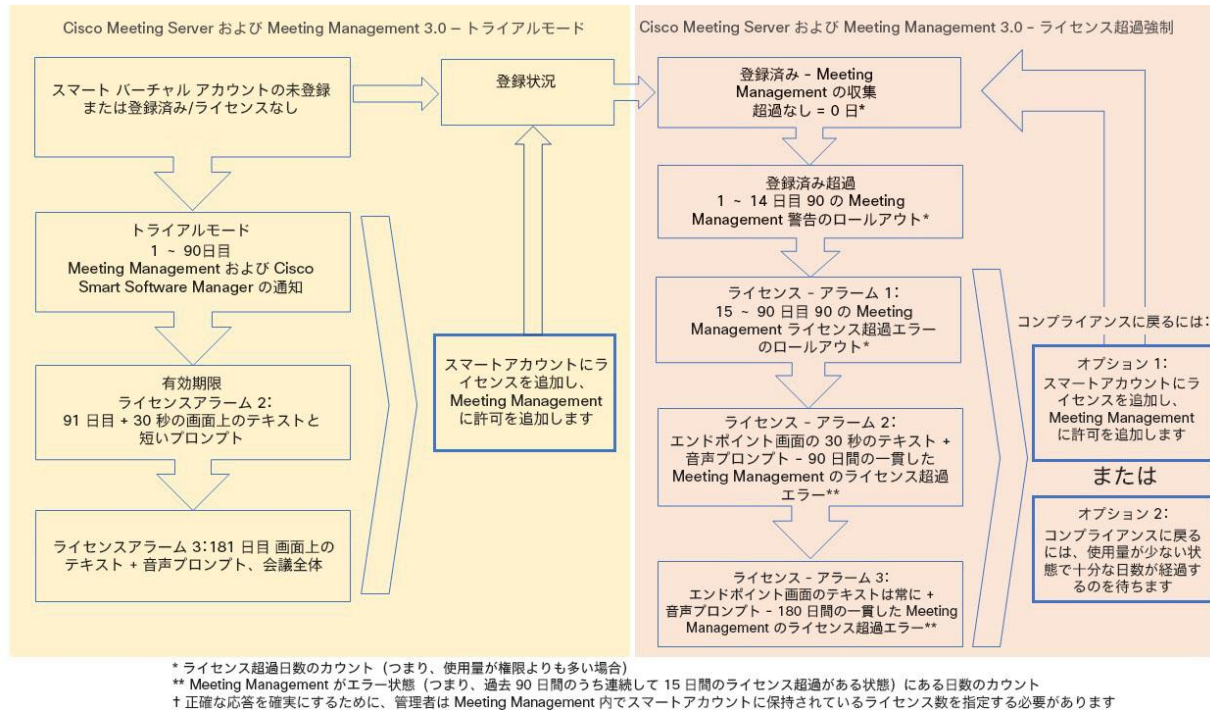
Cisco Meeting Server および Meeting Management 3.0 – トライアルモード

スマート バーチャル アカウントの未登録または登録済み/ライセンスなし

登録状況

トライアルモード
1 ~ 90日目
Meeting Management および Cisco Smart Software Manager の通知

有効期限
ライセンスアラーム 2:
91 日目 + 30 秒の画面上のテキストと短いプロンプト

ライセンスアラーム 3:181 日目 画面上のテキスト + 音声プロンプト、会議全体

スマートアカウントにライセンスを追加し、Meeting Management に許可を追加します

Cisco Meeting Server および Meeting Management 3.0 – ライセンス超過強制

登録済み - Meeting Management の収集
超過なし = 0 日*

登録済み超過
1 ~ 14 日目 90 の Meeting Management 警告のロールアウト*

ライセンス - アラーム 1:
15 ~ 90 日目 90 の Meeting Management ライセンス超過エラーのロールアウト*

ライセンス - アラーム 2:
エンドポイント画面の 30 秒のテキスト + 音声プロンプト - 90 日間の一貫した Meeting Management のライセンス超過エラー**

ライセンス - アラーム 3:
エンドポイント画面のテキストは常に + 音声プロンプト - 180 日間の一貫した Meeting Management のライセンス超過エラー**

コンプライアンスに戻るには:

オプション 1:
スマートアカウントにライセンスを追加し、Meeting Management に許可を追加します

または

オプション 2:
コンプライアンスに戻るには、使用量が少ない状態で十分な日数が経過するのを待ちます

* ライセンス超過日数のカウント (つまり、使用量が権限よりも多い場合)
** Meeting Management がエラー状態 (つまり、過去 90 日間のうち連続して 15 日間のライセンス超過がある状態) にある日数のカウント
† 正確な応答を確実にするために、管理者は Meeting Management 内でスマートアカウントに保持されているライセンス数を指定する必要があります